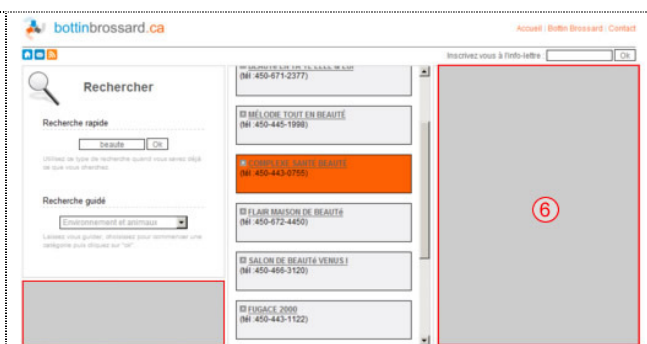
bottinbrossard.ca

Accueil | Bottin Brossard | Contact

Inscrivez vous à l'info-lettre Ok

Rechercher

Recherche rapide

beaute Ok

Utilisez ce type de recherche quand vous savez déjà ce que vous cherchez

Recherche guidé

Environnement et animaux

Laissez vous guider, choisissez pour commencer une catégorie puis cliquez sur "ok"

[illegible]
(tél :450-671-2377)

MÉLODIE TOUT EN BEAUTÉ
(tél :450-445-1998)

COMPLEXE SANTE BEAUTE
(tél :450-443-0755)

FLAIR MAISON DE BEAUTé
(tél :450-672-4450)

SALON DE BEAUTé VENUS I
(tél :450-466-3120)

FUGACE 2000
(tél :450-443-1122)

6